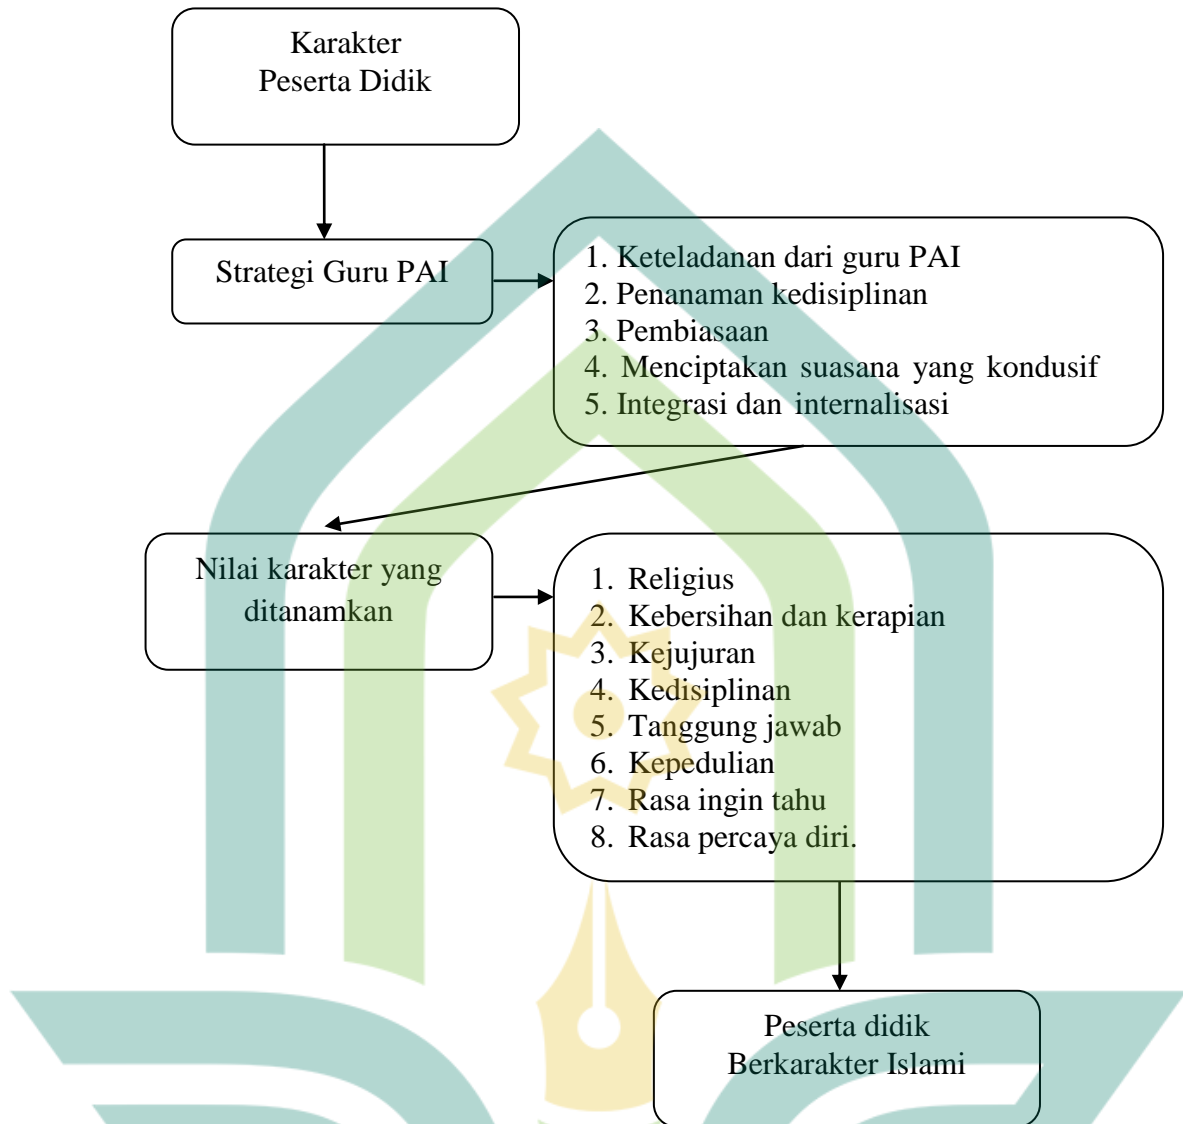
Karakter
Peserta Didik

Strategi Guru PAI

1. Keteladanan dari guru PAI
2. Penanaman kedisiplinan
3. Pembiasaan
4. Menciptakan suasana yang kondusif
5. Integrasi dan internalisasi

Nilai karakter yang ditanamkan

1. Religius
2. Kebersihan dan kerapian
3. Kejujuran
4. Kedisiplinan
5. Tanggung jawab
6. Kepedulian
7. Rasa ingin tahu
8. Rasa percaya diri.

Peserta didik
Berkarakter Islami